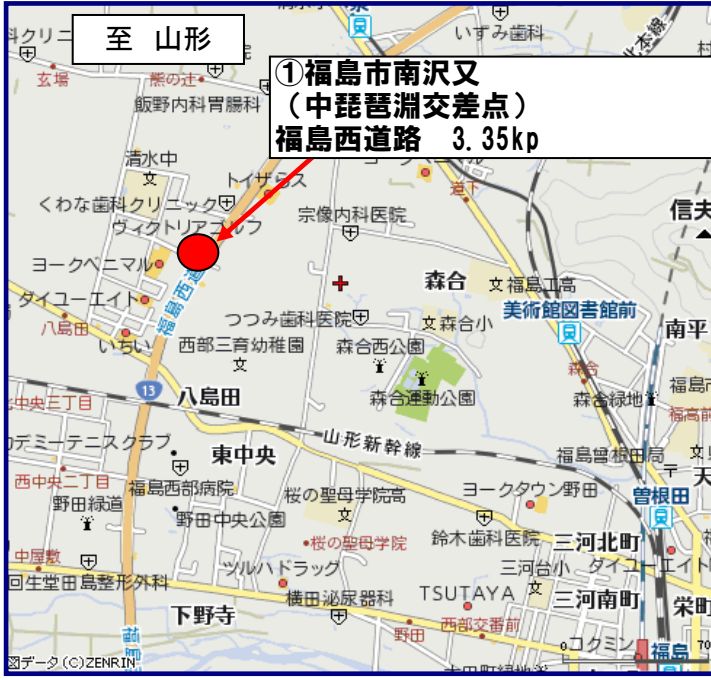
至 山形

①福島市南沢又
（中琵琶淵交差点）
福島西道路 3.35kp

クリニ
いずみ歯科
玄場
熊の辻
飯野内科胃腸科
清水中
トイザらス
くわな歯科クリニック
ヴィクトリアゴルフ
宗像内科医院
信夫
ヨークベニマル
福島西道路
森合
福島工高
美術館図書館前
ダイユーエイト
八島田
いちい
つつみ歯科医院
森合小
南平
西部三育幼稚園
森合西公園
福島
13
八島田
中央三丁目
森合運動公園
森合緑地
福島高
デミーテニスクラブ
山形新幹線
福島曽根田局
東中央
西中央二丁目
福島西部病院
桜の聖母学院高
ヨークタウン野田
曽根田
野田緑道
野田中央公園
鈴木歯科医院
三河北町
中屋敷
桜の聖母学院
三河台小
ダイユーエイト
回生堂田島整形外科
ツルハドラッグ
横田泌尿器科
TSUTAYA
三河南町
栄町
下野寺
西部交番前
野田
コクミン
福島
図データ(C)ZENRIN